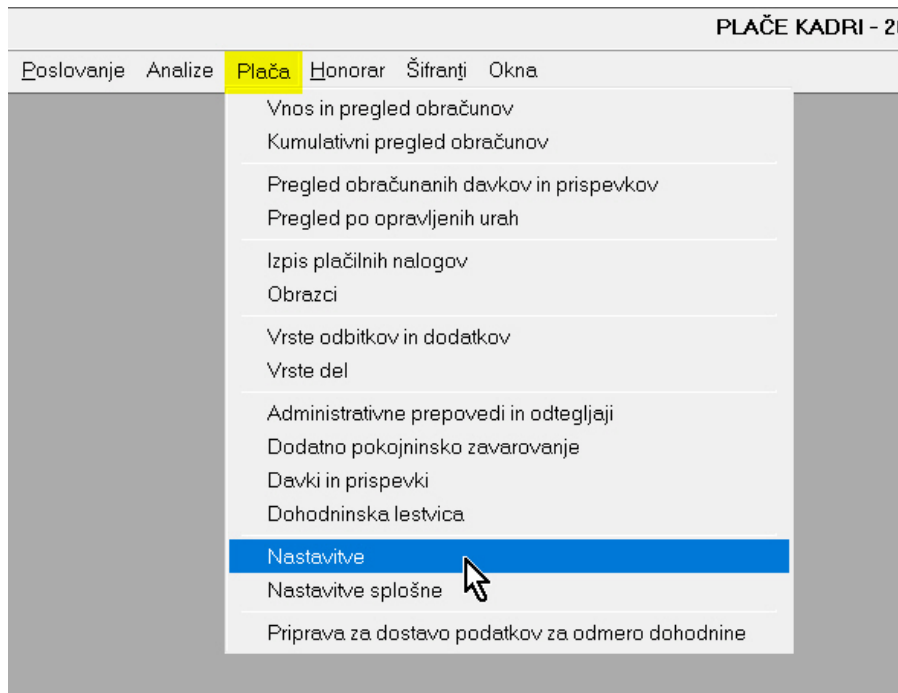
PLAČE KADRI - 2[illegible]

Poslovanje Analize Plača Honorar Šifranti Okna

Vnos in pregled obračunov
Kumulativni pregled obračunov

Pregled obračunanih davkov in prispevkov
Pregled po opravljenih urah

Izpis plačilnih nalogov
Obrazci

Vrste odbitkov in dodatkov
Vrste del

Administrativne prepovedi in odtegljaji
Dodatno pokojninsko zavarovanje
Davki in prispevki
Dohodninska lestvica

Nastavitve
Nastavitve splošne

Priprava za dostavo podatkov za odmero dohodnine